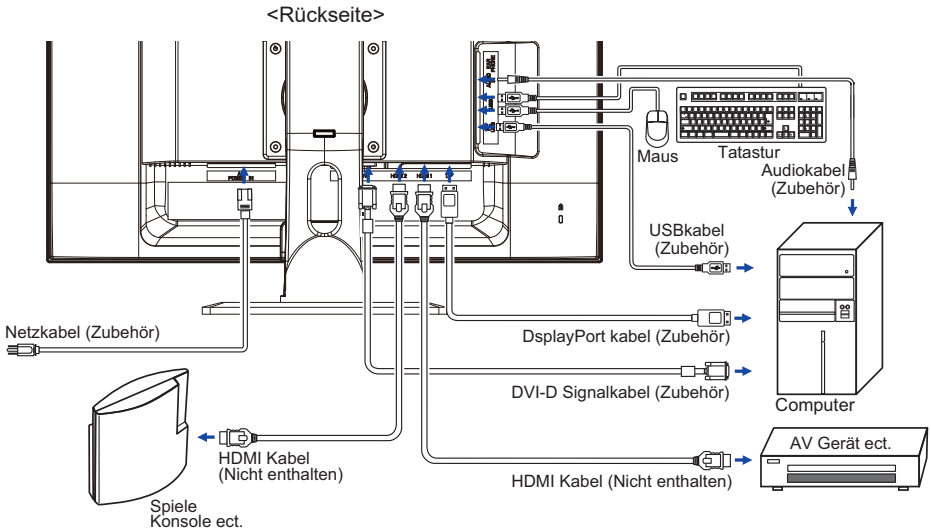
<Rückseite>

Maus
Tatastur
Audiokabel
(Zubehör)

USBkabel
(Zubehör)

Netzkabel (Zubehör)

DsplayPort kabel (Zubehör)

DVI-D Signalkabel (Zubehör)

Computer

AV Gerät ect.

HDMI Kabel
(Nicht enthalten)

HDMI Kabel (Nicht enthalten)

Spiele
Konsole ect.